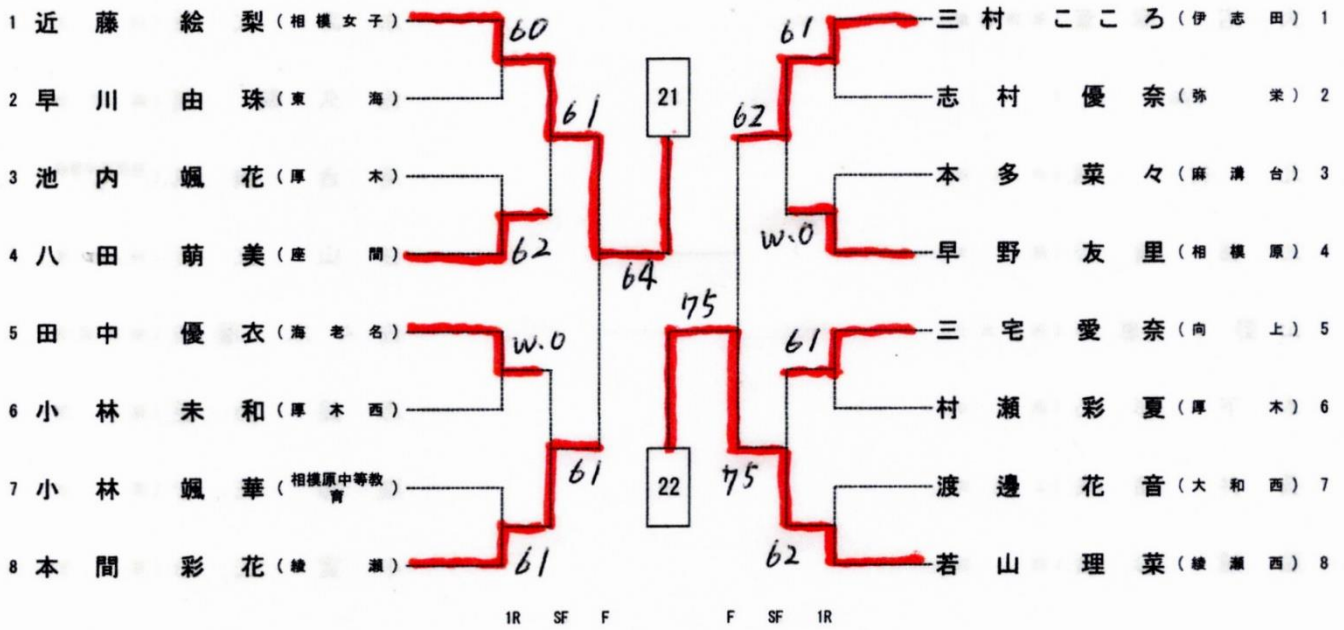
1 近藤絵梨（相模女子）
2 早川由珠（東海）
3 池内颯花（厚木）
4 八田萌美（座間）
5 田中優衣（海老名）
6 小林未和（厚木西）
7 小林颯華（相模原中等教育）
8 本間彩花（綾瀬）

60
61
62
64
W.O
61
61

21

22

75
61
62
W.O
61
75
62

三村こころ（伊志田）1
志村優奈（弥栄）2
本多菜々（麻溝台）3
早野友里（相模原）4
三宅愛奈（向上）5
村瀬彩夏（厚木）6
渡邊花音（大和西）7
若山理菜（綾瀬西）8

1R SF F F SF 1R